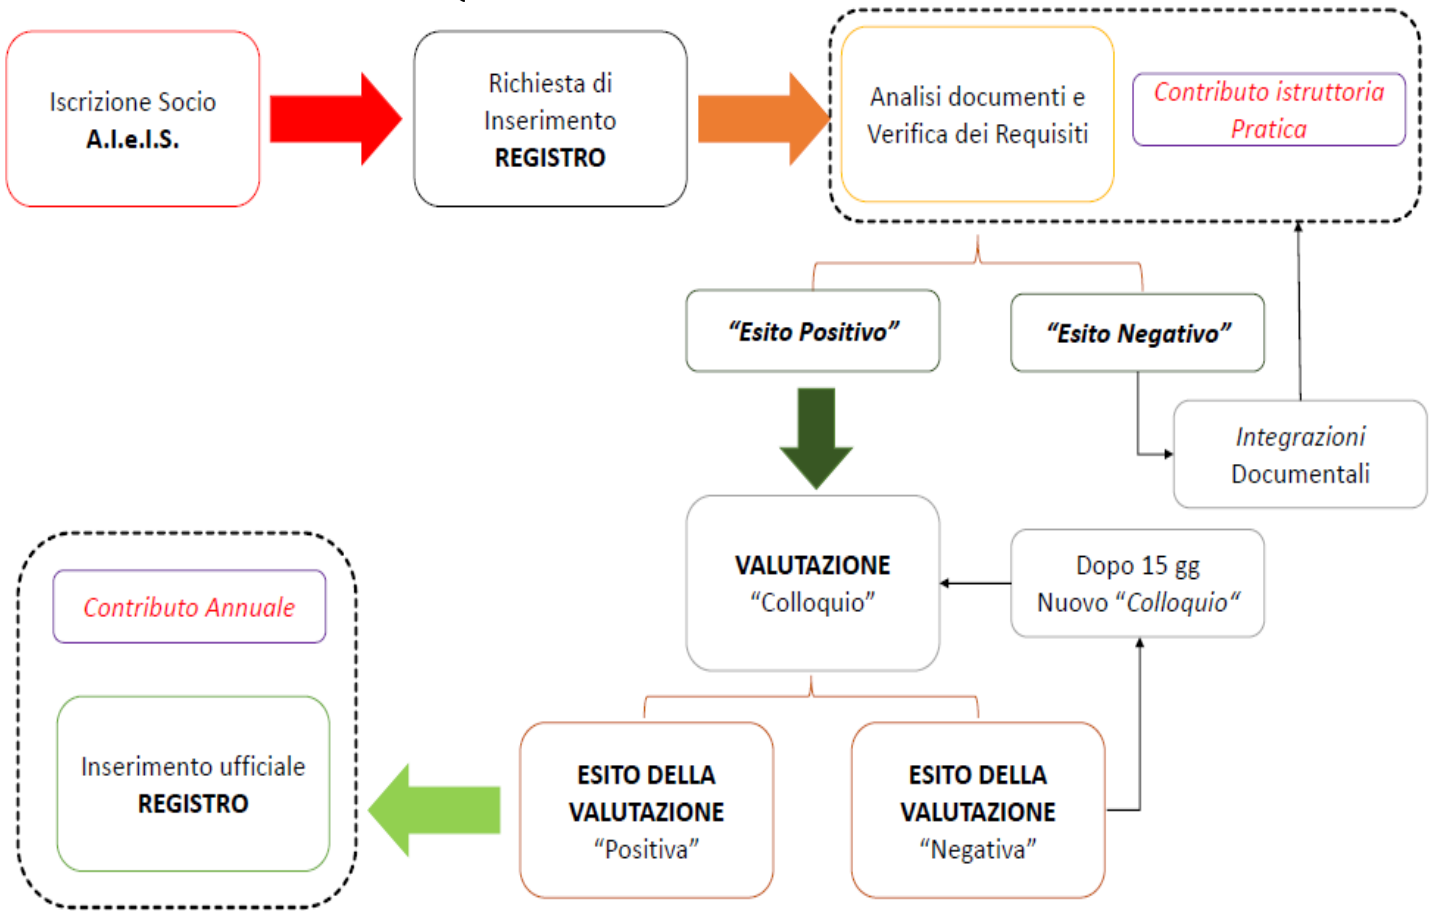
Iscrizione Socio
A.I.e.I.S.

Richiesta di Inserimento
REGISTRO

Analisi documenti e Verifica dei Requisiti

Contributo istruttoria Pratica

"Esito Positivo"

"Esito Negativo"

Integrazioni Documentali

VALUTAZIONE
"Colloquio"

Dopo 15 gg
Nuovo "Colloquio"

Contributo Annuale

Inserimento ufficiale
REGISTRO

ESITO DELLA VALUTAZIONE
"Positiva"

ESITO DELLA VALUTAZIONE
"Negativa"